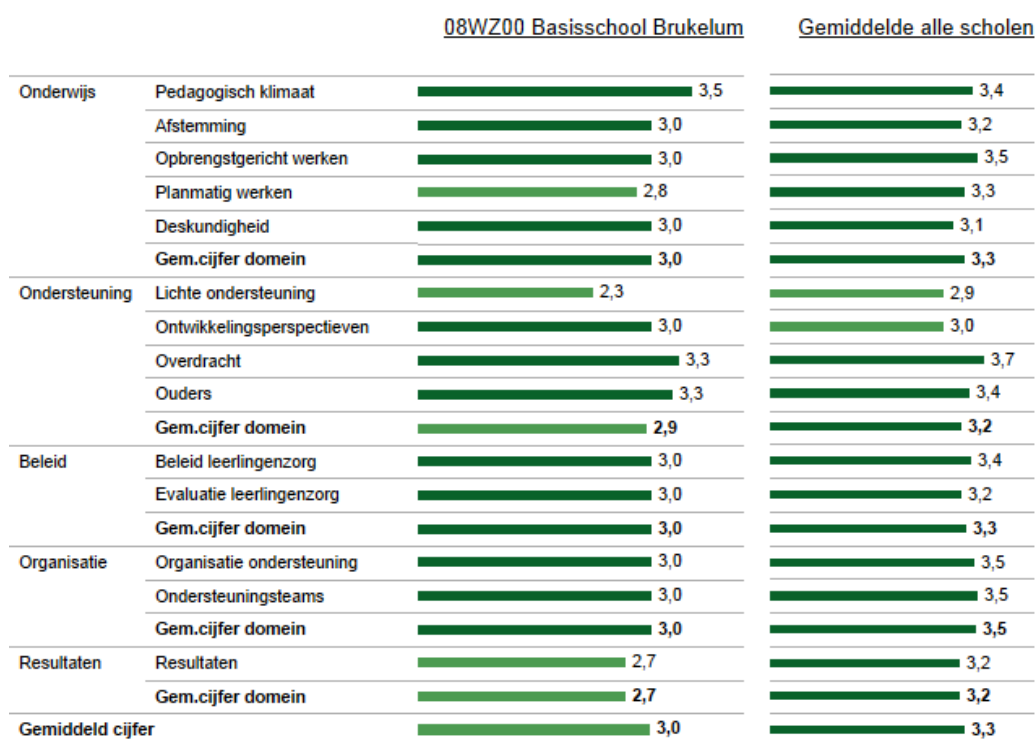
| | | 08WZ00 Basisschool Brukelum | Gemiddelde alle scholen |
|---|---|---|---|
| Onderwijs | Pedagogisch klimaat | 3,5 | 3,4 |
| | Afstemming | 3,0 | 3,2 |
| | Opbrengstgericht werken | 3,0 | 3,5 |
| | Planmatig werken | 2,8 | 3,3 |
| | Deskundigheid | 3,0 | 3,1 |
| | **Gem.cijfer domein** | **3,0** | **3,3** |
| Ondersteuning | Lichte ondersteuning | 2,3 | 2,9 |
| | Ontwikkelingsperspectieven | 3,0 | 3,0 |
| | Overdracht | 3,3 | 3,7 |
| | Ouders | 3,3 | 3,4 |
| | **Gem.cijfer domein** | **2,9** | **3,2** |
| Beleid | Beleid leerlingenzorg | 3,0 | 3,4 |
| | Evaluatie leerlingenzorg | 3,0 | 3,2 |
| | **Gem.cijfer domein** | **3,0** | **3,3** |
| Organisatie | Organisatie ondersteuning | 3,0 | 3,5 |
| | Ondersteuningsteams | 3,0 | 3,5 |
| | **Gem.cijfer domein** | **3,0** | **3,5** |
| Resultaten | Resultaten | 2,7 | 3,2 |
| | **Gem.cijfer domein** | **2,7** | **3,2** |
| **Gemiddeld cijfer** | | **3,0** | **3,3** |